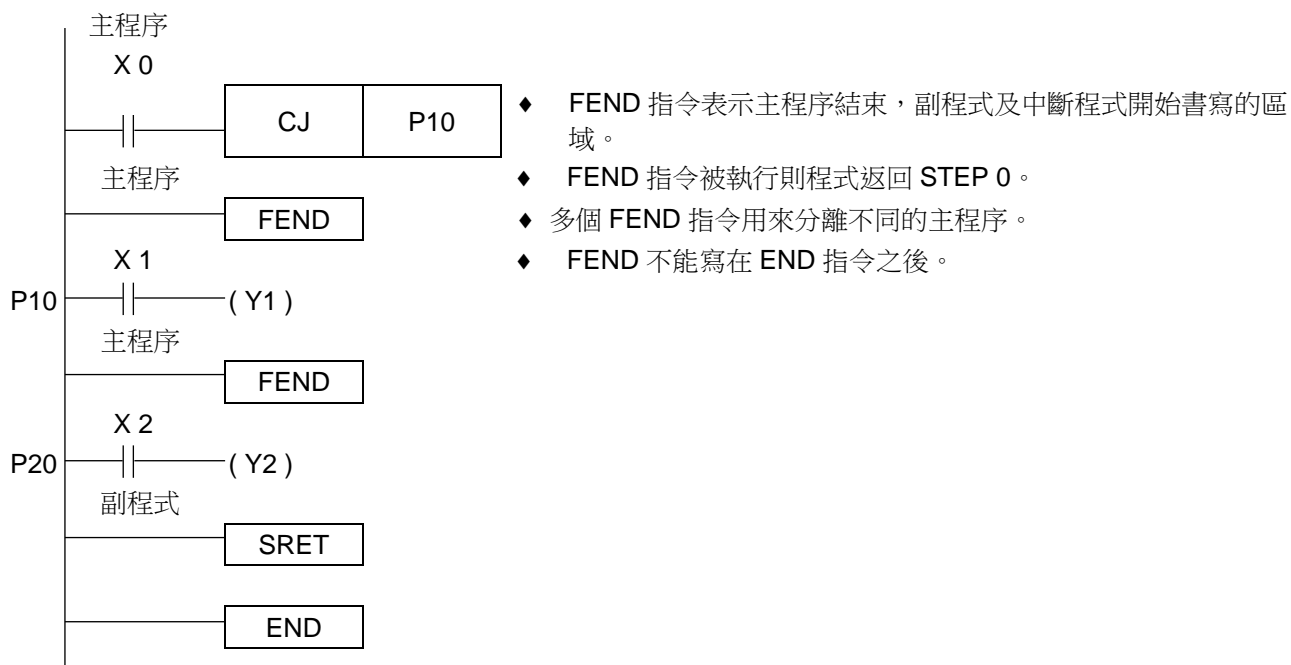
主程序

X 0

CJ | P10

主程序

FEND

X 1

P10 ( Y1 )

主程序

FEND

X 2

P20 ( Y2 )

副程式

SRET

END

♦ FEND 指令表示主程序結束，副程式及中斷程式開始書寫的區域。

♦ FEND 指令被執行則程式返回 STEP 0。

♦ 多個 FEND 指令用來分離不同的主程序。

♦ FEND 不能寫在 END 指令之後。